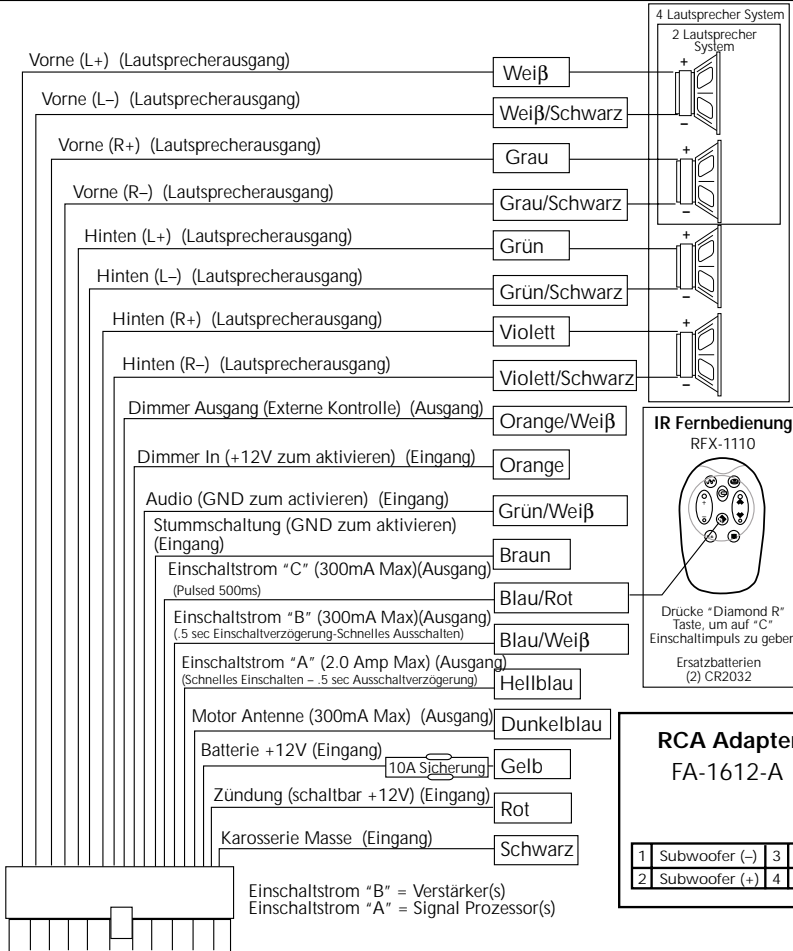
4 Lautsprecher System

2 Lautsprecher System

Vorne (L+) (Lautsprecherausgang) Weiβ

Vorne (L–) (Lautsprecherausgang) Weiβ/Schwarz

Vorne (R+) (Lautsprecherausgang) Grau

Vorne (R–) (Lautsprecherausgang) Grau/Schwarz

Hinten (L+) (Lautsprecherausgang) Grün

Hinten (L–) (Lautsprecherausgang) Grün/Schwarz

Hinten (R+) (Lautsprecherausgang) Violett

Hinten (R–) (Lautsprecherausgang) Violett/Schwarz

+ – + – + – + –

Dimmer Ausgang (Externe Kontrolle) (Ausgang) Orange/Weiβ

Dimmer In (+12V zum aktivieren) (Eingang) Orange

Audio (GND zum activieren) (Eingang) Grün/Weiβ

Stummschaltung (GND zum aktivieren) (Eingang) Braun

Einschaltstrom "C" (300mA Max)(Ausgang) (Pulsed 500ms) Blau/Rot

Einschaltstrom "B" (300mA Max)(Ausgang) (.5 sec Einschaltverzögerung-Schnelles Ausschalten) Blau/Weiβ

Einschaltstrom "A" (2.0 Amp Max) (Ausgang) (Schnelles Einschalten – .5 sec Ausschaltverzögerung) Hellblau

Motor Antenne (300mA Max) (Ausgang) Dunkelblau

Batterie +12V (Eingang) 10A Sicherung Gelb

Zündung (schaltbar +12V) (Eingang) Rot

Karosserie Masse (Eingang) Schwarz

IR Fernbedienung

RFX-1110

Drücke "Diamond R" Taste, um auf "C" Einschaltimpuls zu geben

Ersatzbatterien (2) CR2032

RCA Adapter

FA-1612-A

| 1 | Subwoofer (–) | 3 |
|---|---|---|
| 2 | Subwoofer (+) | 4 |

Einschaltstrom "B" = Verstärker(s)
Einschaltstrom "A" = Signal Prozessor(s)